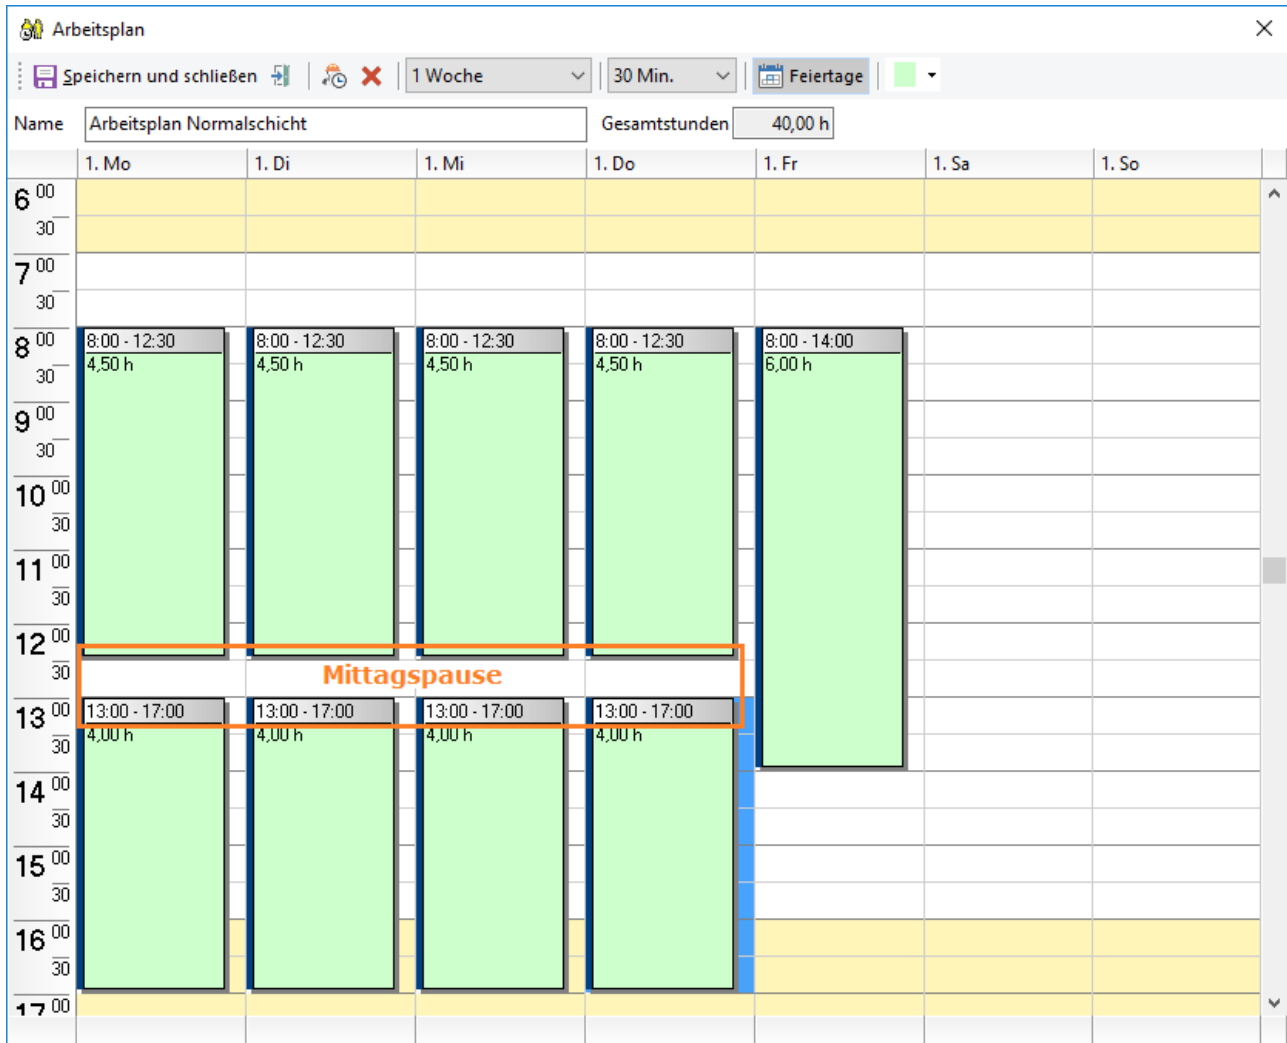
Arbeitsplan

Speichern und schließen | 1 Woche | 30 Min. | Feiertage

Name Arbeitsplan Normalschicht Gesamtstunden 40,00 h

| | 1. Mo | 1. Di | 1. Mi | 1. Do | 1. Fr | 1. Sa | 1. So |
|---|---|---|---|---|---|---|---|
| 6 00 | | | | | | | |
| 30 | | | | | | | |
| 7 00 | | | | | | | |
| 30 | | | | | | | |
| 8 00 | 8:00 - 12:30 4,50 h | 8:00 - 12:30 4,50 h | 8:00 - 12:30 4,50 h | 8:00 - 12:30 4,50 h | 8:00 - 14:00 6,00 h | | |
| 30 | | | | | | | |
| 9 00 | | | | | | | |
| 30 | | | | | | | |
| 10 00 | | | | | | | |
| 30 | | | | | | | |
| 11 00 | | | | | | | |
| 30 | | | | | | | |
| 12 00 | | | | | | | |
| 30 | Mittagspause | | | | | | |
| 13 00 | 13:00 - 17:00 4,00 h | 13:00 - 17:00 4,00 h | 13:00 - 17:00 4,00 h | 13:00 - 17:00 4,00 h | | | |
| 30 | | | | | | | |
| 14 00 | | | | | | | |
| 30 | | | | | | | |
| 15 00 | | | | | | | |
| 30 | | | | | | | |
| 16 00 | | | | | | | |
| 30 | | | | | | | |
| 17 00 | | | | | | | |